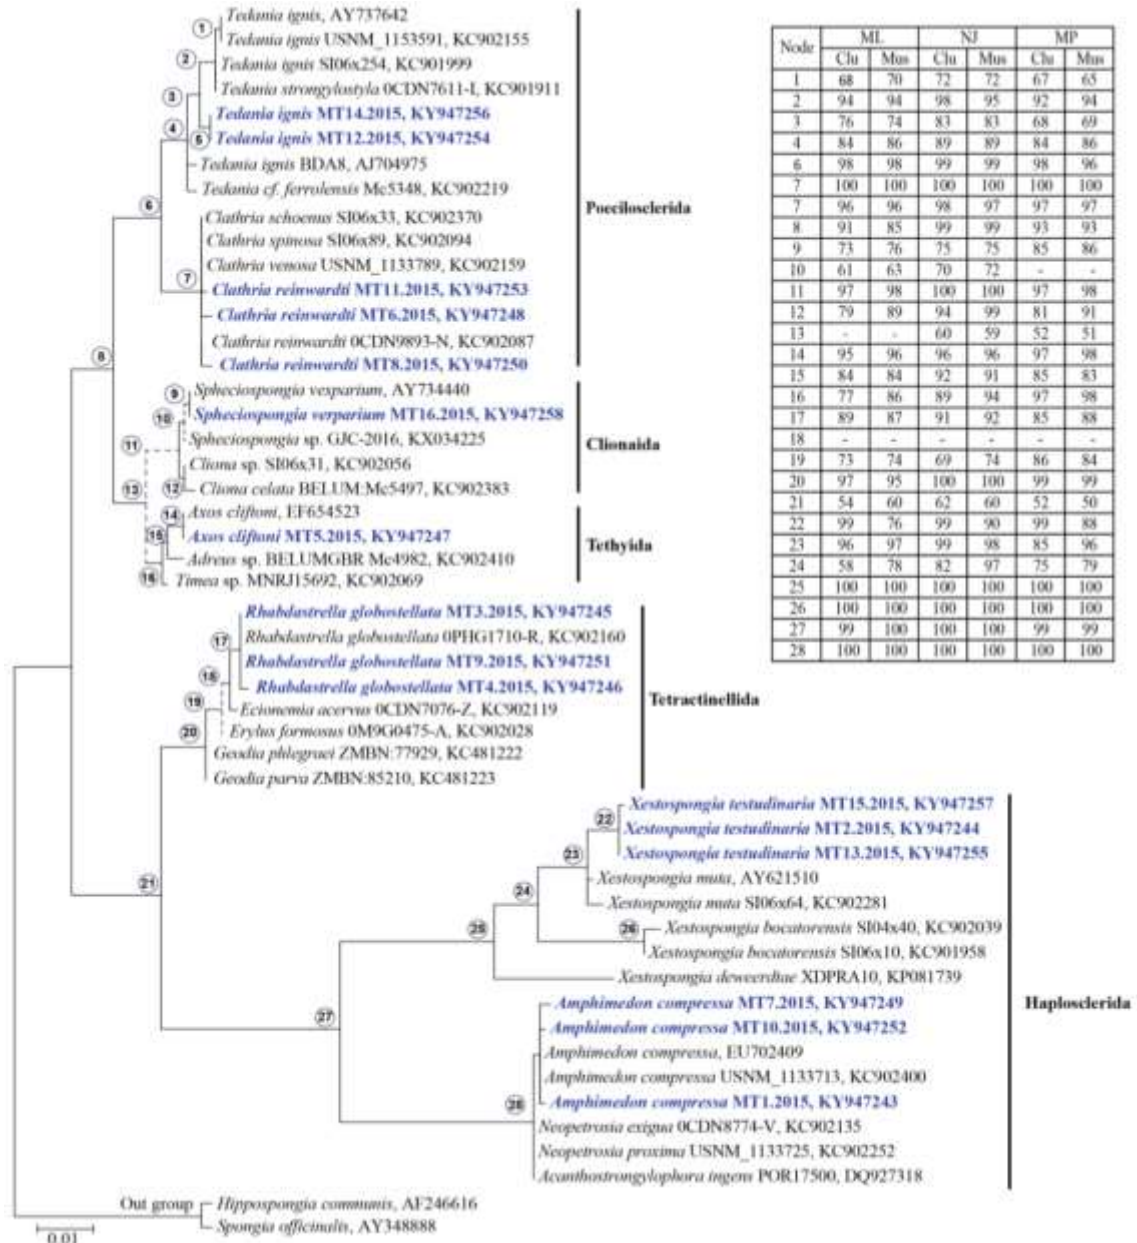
1 Tedania ignis, AY737642
Tedania ignis USNM_1153591, KC902155
2 Tedania ignis SI06x254, KC901999
Tedania strongylostyla 0CDN7611-I, KC901911
3 Tedania ignis MT14.2015, KY947256
4 5 Tedania ignis MT12.2015, KY947254
Tedania ignis BDA8, AJ704975
Tedania cf. ferrolensis Mc5348, KC902219
6
Clathria schoenus SI06x33, KC902370
Clathria spinosa SI06x89, KC902094
Clathria venosa USNM_1133789, KC902159
7 Clathria reinwardti MT11.2015, KY947253
Clathria reinwardti MT6.2015, KY947248
Clathria reinwardti 0CDN9893-N, KC902087
Clathria reinwardti MT8.2015, KY947250
8
9 Spheciospongia vesparium, AY734440
10 Spheciospongia verparium MT16.2015, KY947258
11 Spheciospongia sp. GJC-2016, KX034225
Cliona sp. SI06x31, KC902056
13 12 Cliona celata BELUM:Mc5497, KC902383
14 Axos cliftoni, EF654523
15 Axos cliftoni MT5.2015, KY947247
Adreus sp. BELUMGBR Mc4982, KC902410
16 Timea sp. MNRJ15692, KC902069
Poecilosclerida
Clionaida
Tethyida

| Node | ML Clu | ML Mus | NJ Clu | NJ Mus | MP Clu | MP Mus |
|---|---|---|---|---|---|---|
| 1 | 68 | 70 | 72 | 72 | 67 | 65 |
| 2 | 94 | 94 | 98 | 95 | 92 | 94 |
| 3 | 76 | 74 | 83 | 83 | 68 | 69 |
| 4 | 84 | 86 | 89 | 89 | 84 | 86 |
| 6 | 98 | 98 | 99 | 99 | 98 | 96 |
| 7 | 100 | 100 | 100 | 100 | 100 | 100 |
| 7 | 96 | 96 | 98 | 97 | 97 | 97 |
| 8 | 91 | 85 | 99 | 99 | 93 | 93 |
| 9 | 73 | 76 | 75 | 75 | 85 | 86 |
| 10 | 61 | 63 | 70 | 72 | - | - |
| 11 | 97 | 98 | 100 | 100 | 97 | 98 |
| 12 | 79 | 89 | 94 | 99 | 81 | 91 |
| 13 | - | - | 60 | 59 | 52 | 51 |
| 14 | 95 | 96 | 96 | 96 | 97 | 98 |
| 15 | 84 | 84 | 92 | 91 | 85 | 83 |
| 16 | 77 | 86 | 89 | 94 | 97 | 98 |
| 17 | 89 | 87 | 91 | 92 | 85 | 88 |
| 18 | - | - | - | - | - | - |
| 19 | 73 | 74 | 69 | 74 | 86 | 84 |
| 20 | 97 | 95 | 100 | 100 | 99 | 99 |
| 21 | 54 | 60 | 62 | 60 | 52 | 50 |
| 22 | 99 | 76 | 99 | 90 | 99 | 88 |
| 23 | 96 | 97 | 99 | 98 | 85 | 96 |
| 24 | 58 | 78 | 82 | 97 | 75 | 79 |
| 25 | 100 | 100 | 100 | 100 | 100 | 100 |
| 26 | 100 | 100 | 100 | 100 | 100 | 100 |
| 27 | 99 | 100 | 100 | 100 | 99 | 99 |
| 28 | 100 | 100 | 100 | 100 | 100 | 100 |

Rhabdastrella globostellata MT3.2015, KY947245
17 Rhabdastrella globostellata 0PHG1710-R, KC902160
Rhabdastrella globostellata MT9.2015, KY947251
18 Rhabdastrella globostellata MT4.2015, KY947246
19 Ecionemia acervus 0CDN7076-Z, KC902119
Erylus formosus 0M9G0475-A, KC902028
20 Geodia phlegraei ZMBN:77929, KC481222
Geodia parva ZMBN:85210, KC481223
Tetractinellida
22 Xestospongia testudinaria MT15.2015, KY947257
Xestospongia testudinaria MT2.2015, KY947244
23 Xestospongia testudinaria MT13.2015, KY947255
21 Xestospongia muta, AY621510
24 Xestospongia muta SI06x64, KC902281
25 26 Xestospongia bocatorensis SI04x40, KC902039
Xestospongia bocatorensis SI06x10, KC901958
Xestospongia deweerdtae XDPRA10, KP081739
Amphimedon compressa MT7.2015, KY947249
27 Amphimedon compressa MT10.2015, KY947252
Amphimedon compressa, EU702409
Amphimedon compressa USNM_1133713, KC902400
28 Amphimedon compressa MT1.2015, KY947243
Neopetrosia exigua 0CDN8774-V, KC902135
Neopetrosia proxima USNM_1133725, KC902252
Acanthostrongylophora ingens POR17500, DQ927318
Haplosclerida
Out group Hippospongia communis, AF246616
Spongia officinalis, AY348888
0.01